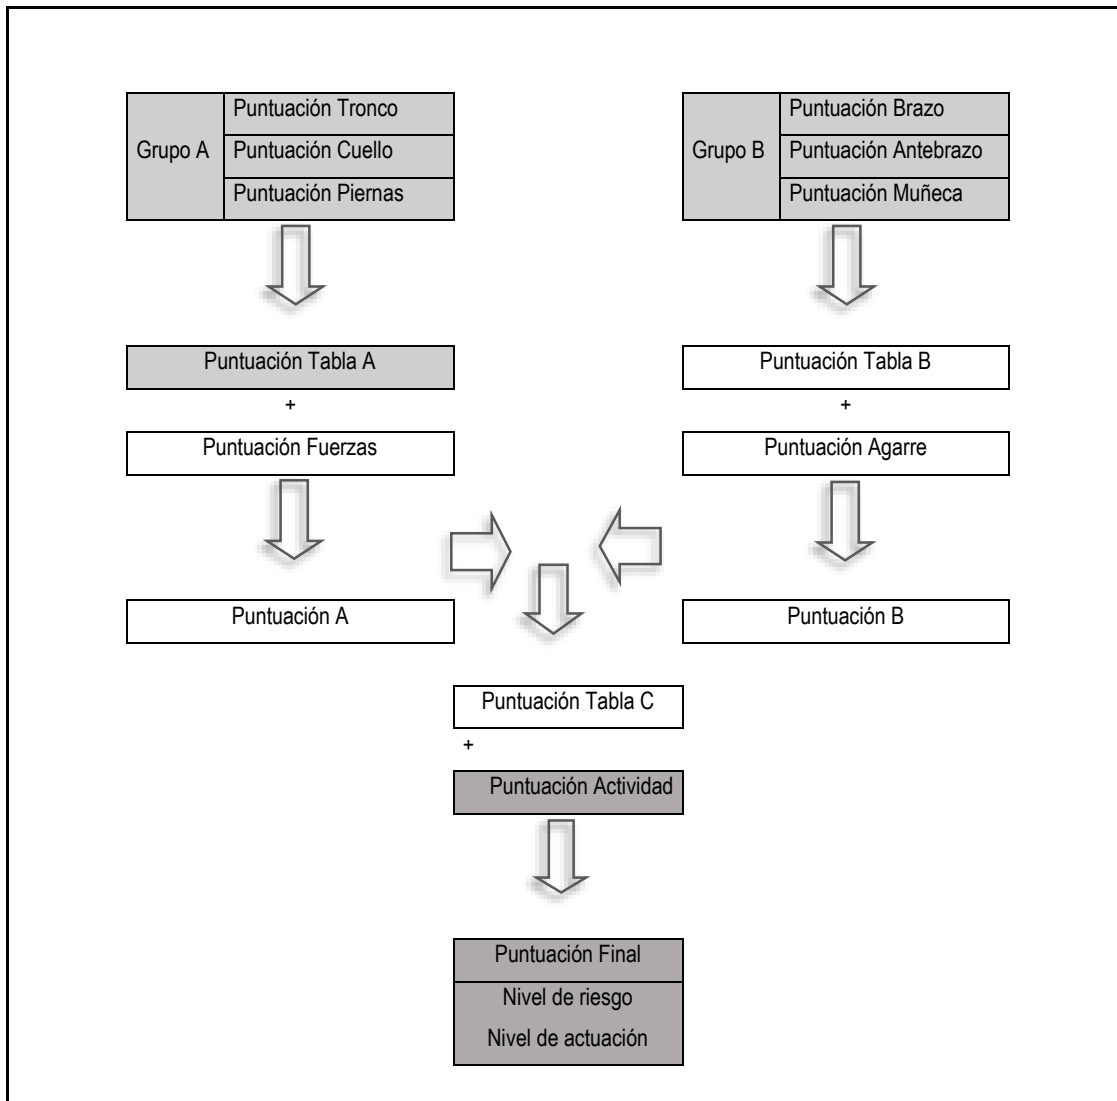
Grupo A
Puntuación Tronco
Puntuación Cuello
Puntuación Piernas

Grupo B
Puntuación Brazo
Puntuación Antebrazo
Puntuación Muñeca

Puntuación Tabla A
+
Puntuación Fuerzas

Puntuación Tabla B
+
Puntuación Agarre

Puntuación A

Puntuación B

Puntuación Tabla C
+
Puntuación Actividad

Puntuación Final
Nivel de riesgo
Nivel de actuación